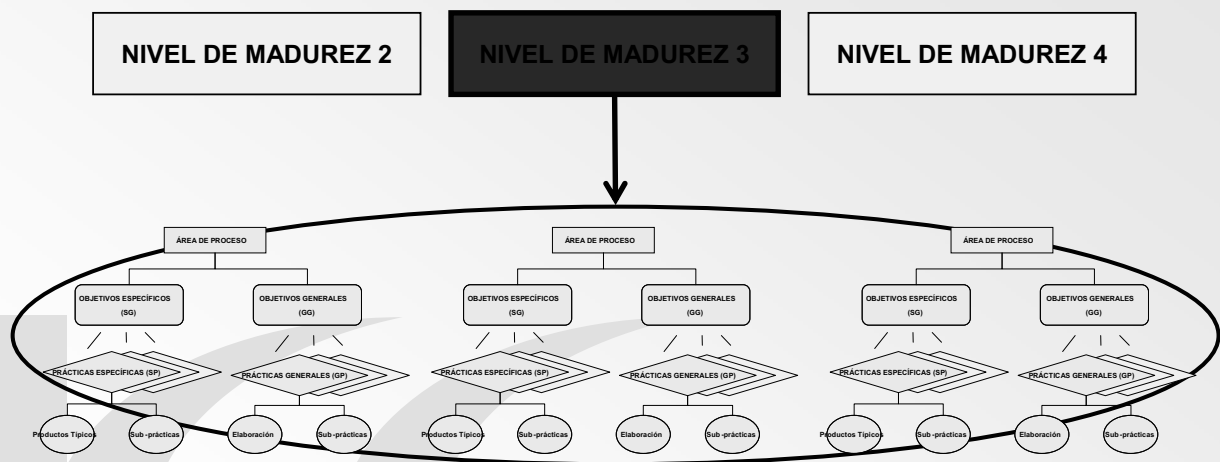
NIVEL DE MADUREZ 2

NIVEL DE MADUREZ 3

NIVEL DE MADUREZ 4

ÁREA DE PROCESO

OBJETIVOS ESPECÍFICOS (SG)

OBJETIVOS GENERALES (GG)

PRÁCTICAS ESPECÍFICAS (SP)

PRÁCTICAS GENERALES (GP)

Productos Típicos

Sub-prácticas

Elaboración

Sub-prácticas

ÁREA DE PROCESO

OBJETIVOS ESPECÍFICOS (SG)

OBJETIVOS GENERALES (GG)

PRÁCTICAS ESPECÍFICAS (SP)

PRÁCTICAS GENERALES (GP)

Productos Típicos

Sub-prácticas

Elaboración

Sub-prácticas

ÁREA DE PROCESO

OBJETIVOS ESPECÍFICOS (SG)

OBJETIVOS GENERALES (GG)

PRÁCTICAS ESPECÍFICAS (SP)

PRÁCTICAS GENERALES (GP)

Productos Típicos

Sub-prácticas

Elaboración

Sub-prácticas